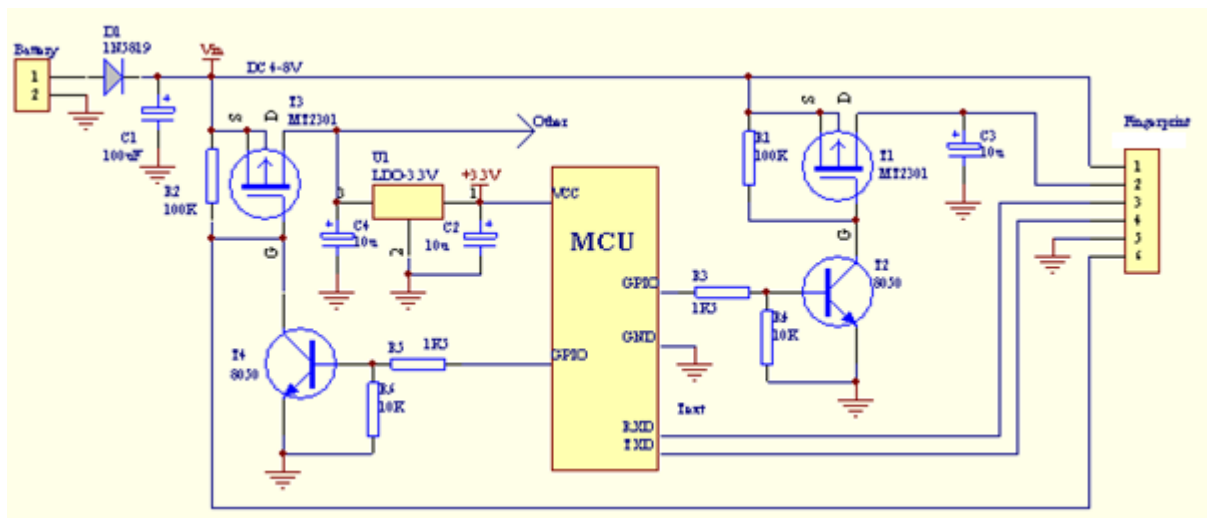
Battery
1
2
D1
1N5819
Vin
DC 4-8V
C1
100uF
R2
100K
S
D
T3
MT2301
G
Other
U1
LDO-3.3V
+3.3V
3
1
2
C4
10u
C2
10u
VCC
MCU
GPIO
GND
GPIO
RXD
TXD
Inet
T4
8050
R5
1K5
R6
10K
R3
1K5
R4
10K
T2
8050
R1
100K
S
D
T1
MT2301
G
C3
10u
Fingerprint
1
2
3
4
5
6